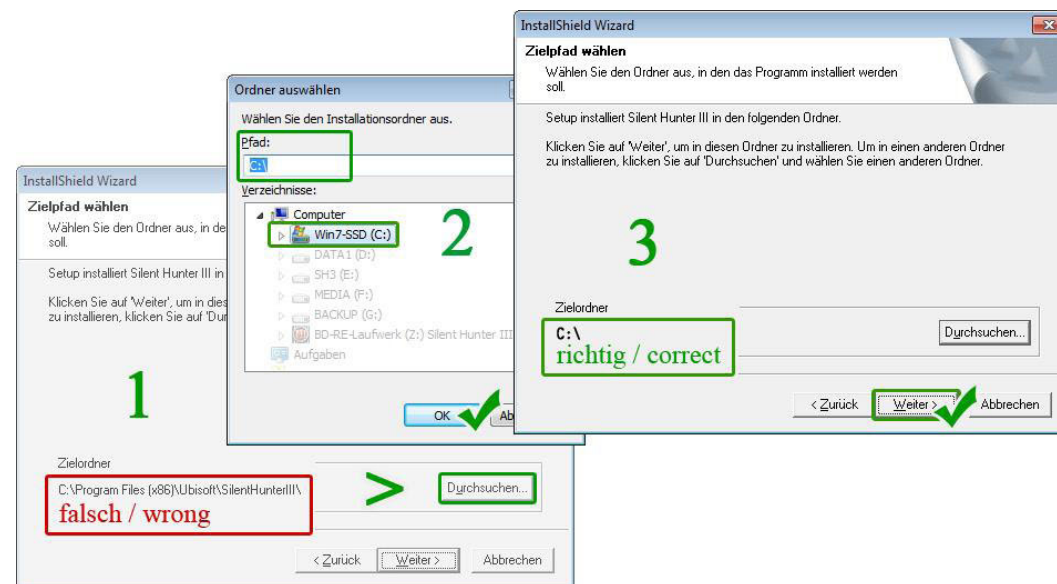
InstallShield Wizard

Zielpfad wählen

Wählen Sie den Ordner aus, in de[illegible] soll.

Setup installiert Silent Hunter III in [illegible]

Klicken Sie auf 'Weiter', um in dies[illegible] zu installieren, klicken Sie auf 'Dur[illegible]

1

Zielordner

C:\Program Files (x86)\Ubisoft\SilentHunterIII\

falsch / wrong

>

Durchsuchen...

< Zurück

Weiter >

Abbrechen

Ordner auswählen

Wählen Sie den Installationsordner aus.

Pfad:

C:\

Verzeichnisse:

Computer

Win7-SSD (C:)

DATA1 (D:)

SH3 (E:)

MEDIA (F:)

BACKUP (G:)

BD-RE-Laufwerk (Z:) Silent Hunter III

Aufgaben

2

OK

Ab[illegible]

InstallShield Wizard

Zielpfad wählen

Wählen Sie den Ordner aus, in den das Programm installiert werden soll.

Setup installiert Silent Hunter III in den folgenden Ordner.

Klicken Sie auf 'Weiter', um in diesen Ordner zu installieren. Um in einen anderen Ordner zu installieren, klicken Sie auf 'Durchsuchen' und wählen Sie einen anderen Ordner.

3

Zielordner

C:\

richtig / correct

Durchsuchen...

< Zurück

Weiter >

Abbrechen